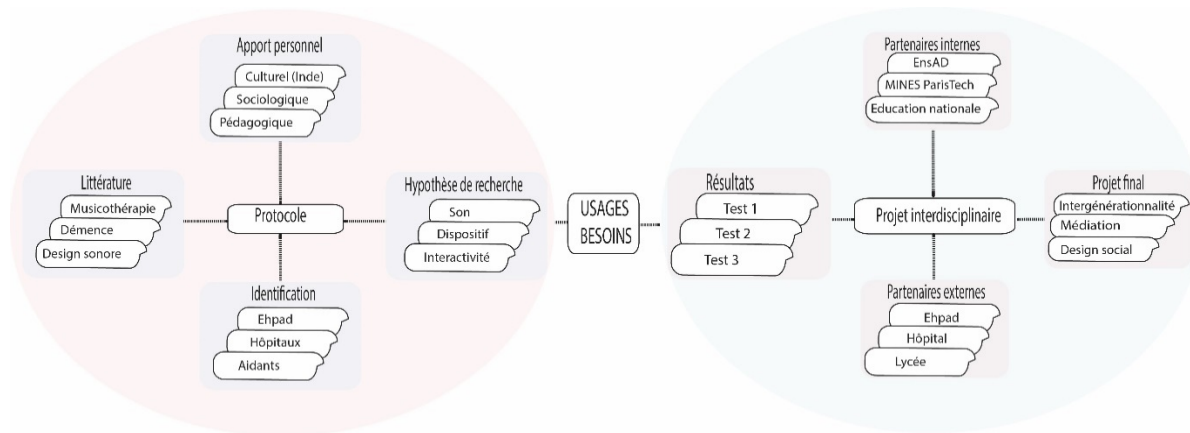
Apport personnel
Culturel (Inde)
Sociologique
Pédagogique

Littérature
Musicothérapie
Démence
Design sonore

Protocole

Identification
Ehpad
Hôpitaux
Aidants

Hypothèse de recherche
Son
Dispositif
Interactivité

USAGES
BESOINS

Résultats
Test 1
Test 2
Test 3

Partenaires internes
EnsAD
MINES ParisTech
Education nationale

Projet interdisciplinaire

Partenaires externes
Ehpad
Hôpital
Lycée

Projet final
Intergénérationnalité
Médiation
Design social